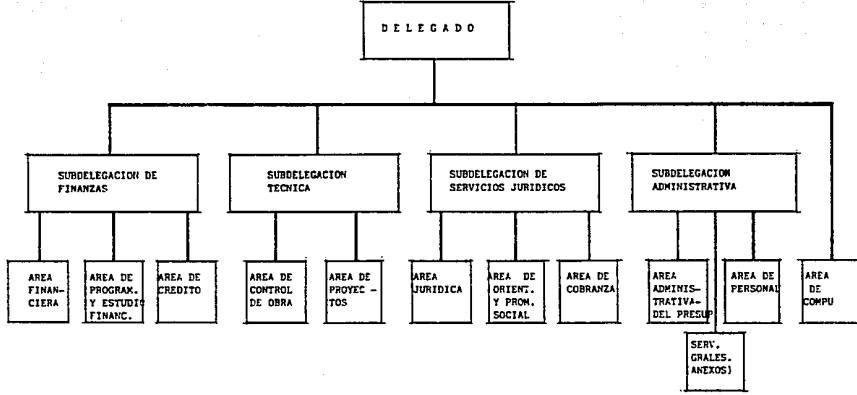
DELEGADO

SUBDELEGACION DE FINANZAS

SUBDELEGACION TECNICA

SUBDELEGACION DE SERVICIOS JURIDICOS

SUBDELEGACION ADMINISTRATIVA

AREA FINANCIERA

AREA DE PROGRAM. Y ESTUDIO FINANC.

AREA DE CREDITO

AREA DE CONTROL DE OBRA

AREA DE PROYECTOS

AREA JURIDICA

AREA DE ORIENT. Y PROM. SOCIAL

AREA DE COBRANZA

AREA ADMINISTRATIVA DEL PRESUP

AREA DE PERSONAL

AREA DE COMPU

SERV. GRALES. ANEXOS)